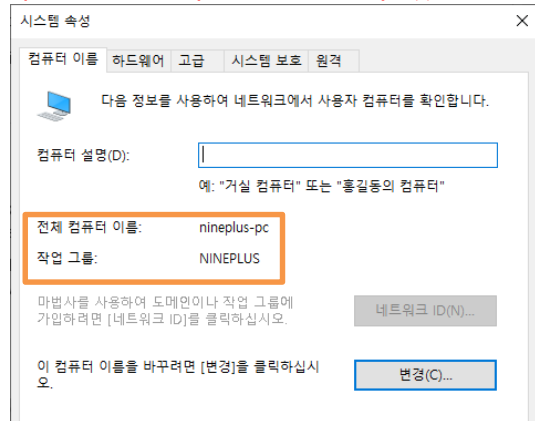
시스템 속성

×

컴퓨터 이름 | 하드웨어 | 고급 | 시스템 보호 | 원격

다음 정보를 사용하여 네트워크에서 사용자 컴퓨터를 확인합니다.

컴퓨터 설명(D):

예: "거실 컴퓨터" 또는 "홍길동의 컴퓨터"

전체 컴퓨터 이름: nineplus-pc

작업 그룹: NINEPLUS

마법사를 사용하여 도메인이나 작업 그룹에 가입하려면 [네트워크 ID]를 클릭하십시오.

네트워크 ID(N)...

이 컴퓨터 이름을 바꾸려면 [변경]을 클릭하십시오.

변경(C)...